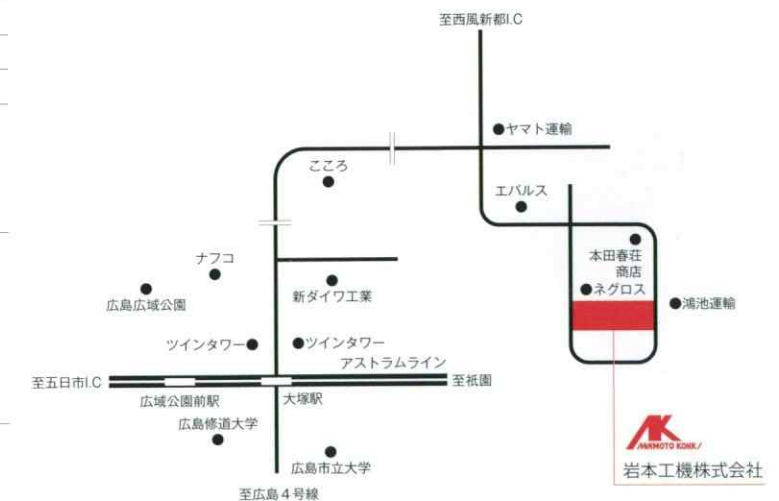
至西風新都I.C

ヤマト運輸

こころ

エバルス

本田春荘商店

ネグロス

鴻池運輸

ナフコ

広島広域公園

新ダイワ工業

ツインタワー

ツインタワー

アストラムライン

至五日市I.C

至祇園

広域公園前駅

大塚駅

広島修道大学

広島市立大学

至広島４号線

IWAMOTO KOHKI

岩本工機株式会社